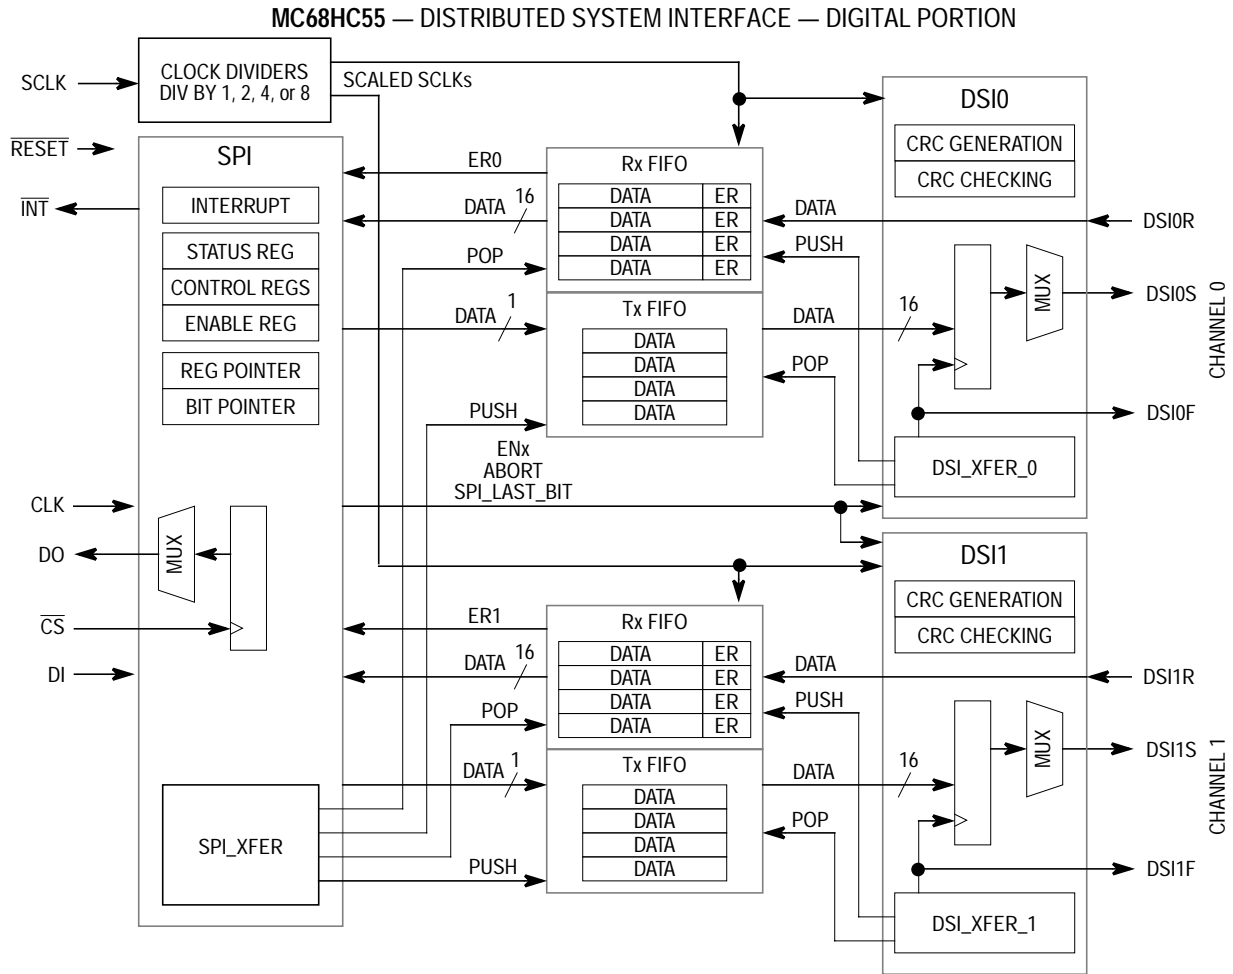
MC68HC55 — DISTRIBUTED SYSTEM INTERFACE — DIGITAL PORTION

SCLK
CLOCK DIVIDERS
DIV BY 1, 2, 4, or 8
SCALED SCLKs
$\overline{RESET}$
$\overline{INT}$
SPI
INTERRUPT
STATUS REG
CONTROL REGS
ENABLE REG
REG POINTER
BIT POINTER
ER0
DATA 16
POP
DATA 1
PUSH
Rx FIFO
| DATA | ER |
|---|---|
| DATA | ER |
| DATA | ER |
| DATA | ER |
Tx FIFO
DATA
DATA
DATA
DATA
DSI0
CRC GENERATION
CRC CHECKING
DATA
PUSH
DATA
16
POP
MUX
DSI0R
DSI0S
DSI0F
CHANNEL 0
DSI_XFER_0
ENx
ABORT
SPI_LAST_BIT
CLK
DO
MUX
$\overline{CS}$
DI
ER1
DATA 16
POP
DATA 1
PUSH
Rx FIFO
| DATA | ER |
|---|---|
| DATA | ER |
| DATA | ER |
| DATA | ER |
Tx FIFO
DATA
DATA
DATA
DATA
SPI_XFER
DSI1
CRC GENERATION
CRC CHECKING
DATA
PUSH
DATA
16
POP
MUX
DSI1R
DSI1S
DSI1F
CHANNEL 1
DSI_XFER_1